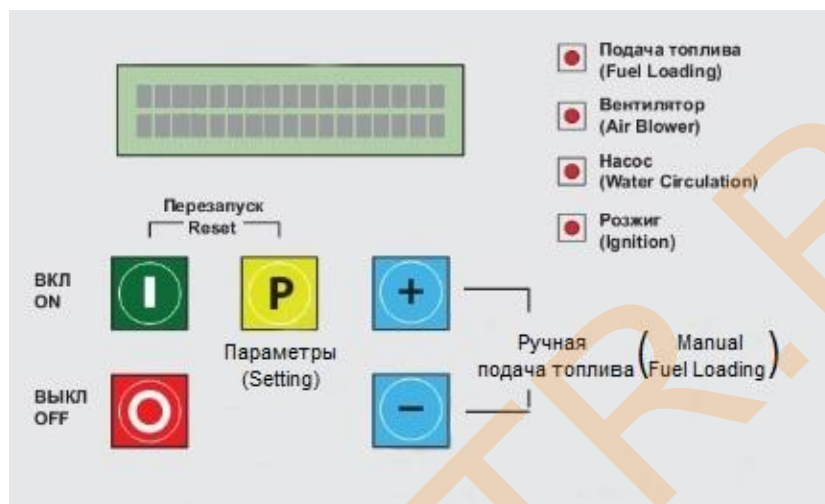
Подача топлива
(Fuel Loading)

Вентилятор
(Air Blower)

Насос
(Water Circulation)

Розжиг
(Ignition)

Перезапуск
Reset

ВКЛ
ON

I

P

+

Параметры
(Setting)

Ручная
подача топлива (Manual Fuel Loading)

ВЫКЛ
OFF

O

−